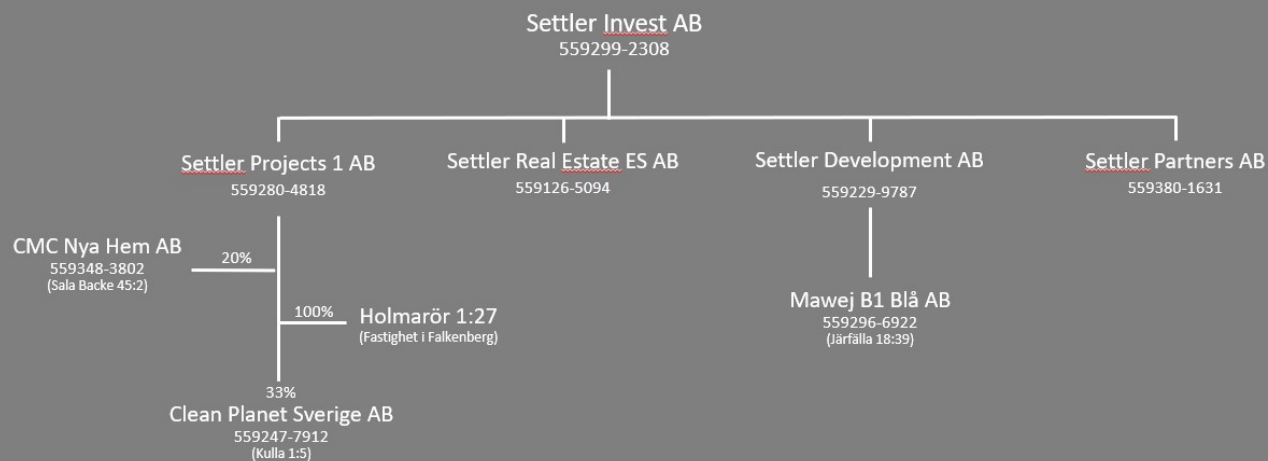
Settler Invest AB
559299-2308

Settler Projects 1 AB
559280-4818

Settler Real Estate ES AB
559126-5094

Settler Development AB
559229-9787

Settler Partners AB
559380-1631

CMC Nya Hem AB
559348-3802
(Sala Backe 45:2)

20%

100%

Holmarör 1:27
(Fastighet i Falkenberg)

33%

Clean Planet Sverige AB
559247-7912
(Kulla 1:5)

Mawej B1 Blå AB
559296-6922
(Järfälla 18:39)